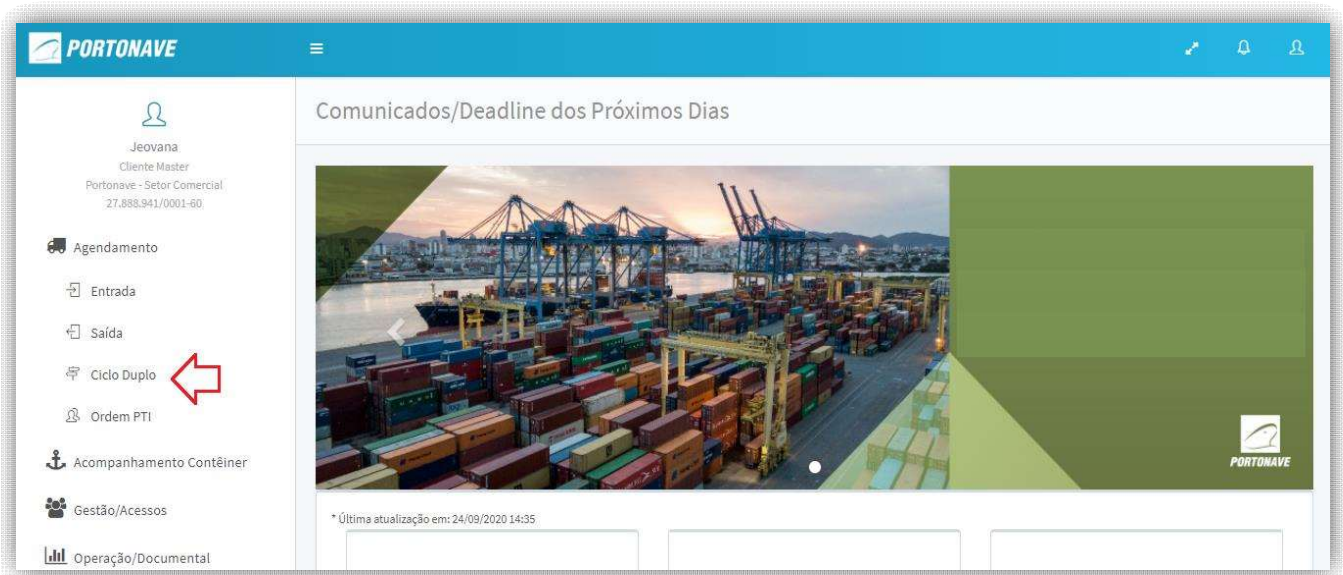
PORTONAVE

Jeovana
Cliente Master
Portonave - Setor Comercial
27.888.941/0001-60

Agendamento
Entrada
Saída
Ciclo Duplo
Ordem PTI
Acompanhamento Contêiner
Gestão/Acessos
Operação/Documental

Comunicados/Deadline dos Próximos Dias

PORTONAVE

* Última atualização em: 24/09/2020 14:35